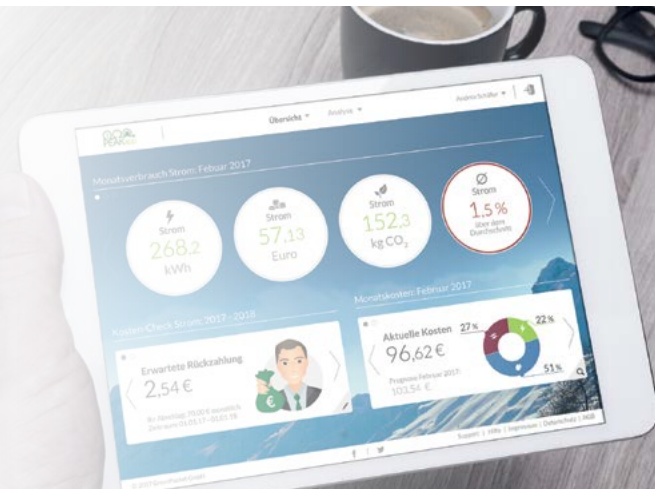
Übersicht ▾ Analyse ▾

Andrea Schäfer ▾

Monatsverbrauch Strom: Februar 2017

Strom
268,2
kWh

Strom
57,13
Euro

Strom
152,3
kg $CO_2$

Ø
Strom
1,5 %
über dem Durchschnitt

Kosten-Check Strom: 2017 - 2018

Erwartete Rückzahlung
2,54 €

Bei Abschlag: 79,00 € monatlich
Zeitraum: 01.03.17 – 01.03.18

Monatskosten: Februar 2017

Aktuelle Kosten
96,62 €

Prognose Februar 2017:
103,54 €

27 %
22 %
51 %

Support | Hilfe | Impressum | Datenschutz | AGB

© 2017 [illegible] GmbH